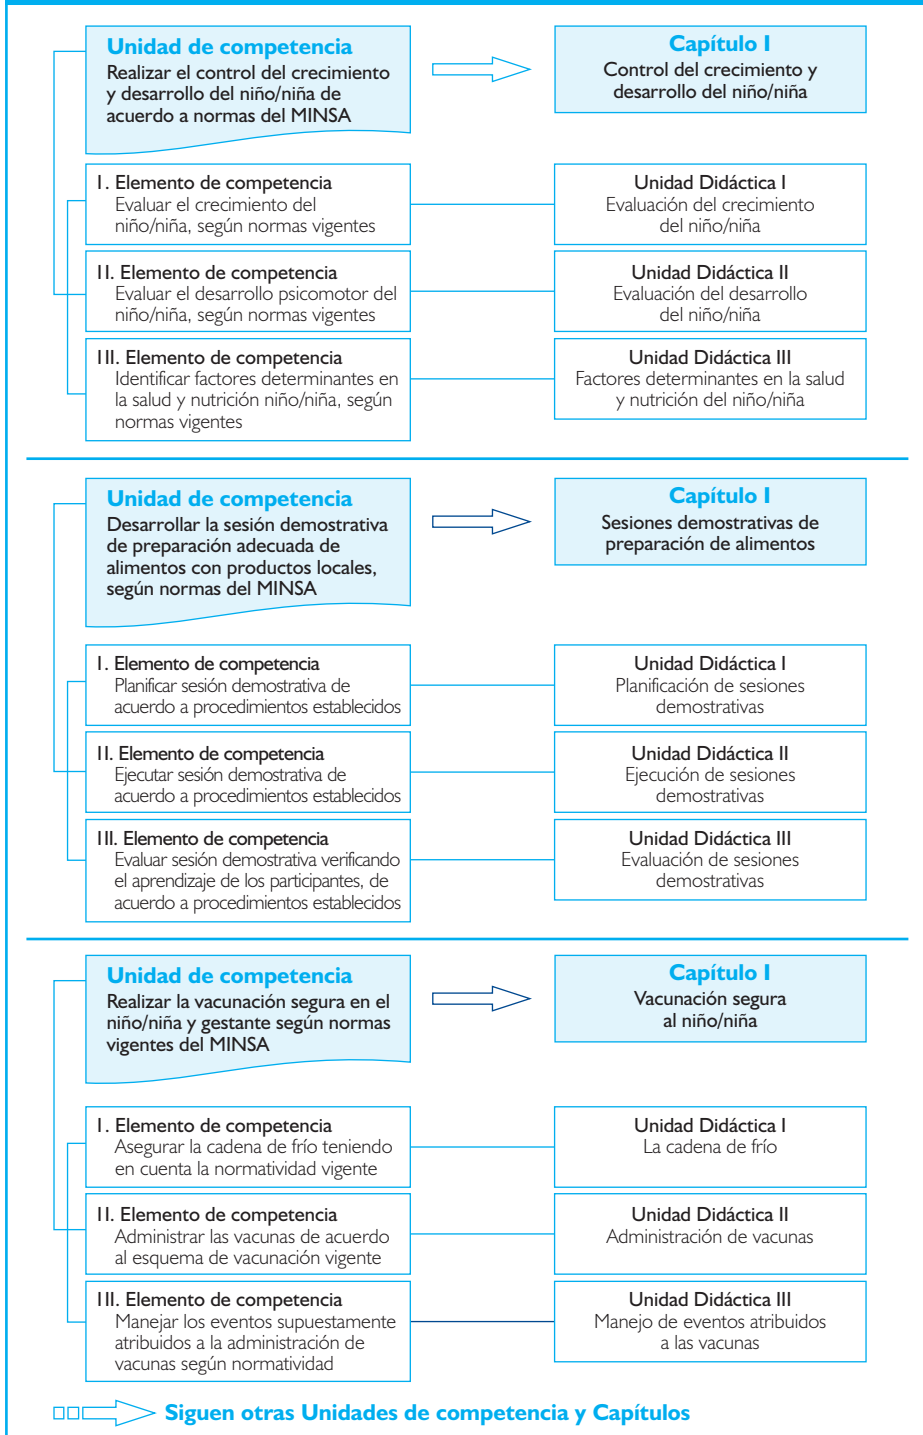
Unidad de competencia
Realizar el control del crecimiento y desarrollo del niño/niña de acuerdo a normas del MINSA

Capítulo I
Control del crecimiento y desarrollo del niño/niña

I. Elemento de competencia
Evaluar el crecimiento del niño/niña, según normas vigentes

Unidad Didáctica I
Evaluación del crecimiento del niño/niña

II. Elemento de competencia
Evaluar el desarrollo psicomotor del niño/niña, según normas vigentes

Unidad Didáctica II
Evaluación del desarrollo del niño/niña

III. Elemento de competencia
Identificar factores determinantes en la salud y nutrición niño/niña, según normas vigentes

Unidad Didáctica III
Factores determinantes en la salud y nutrición del niño/niña

Unidad de competencia
Desarrollar la sesión demostrativa de preparación adecuada de alimentos con productos locales, según normas del MINSA

Capítulo I
Sesiones demostrativas de preparación de alimentos

I. Elemento de competencia
Planificar sesión demostrativa de acuerdo a procedimientos establecidos

Unidad Didáctica I
Planificación de sesiones demostrativas

II. Elemento de competencia
Ejecutar sesión demostrativa de acuerdo a procedimientos establecidos

Unidad Didáctica II
Ejecución de sesiones demostrativas

III. Elemento de competencia
Evaluar sesión demostrativa verificando el aprendizaje de los participantes, de acuerdo a procedimientos establecidos

Unidad Didáctica III
Evaluación de sesiones demostrativas

Unidad de competencia
Realizar la vacunación segura en el niño/niña y gestante según normas vigentes del MINSA

Capítulo I
Vacunación segura al niño/niña

I. Elemento de competencia
Asegurar la cadena de frío teniendo en cuenta la normatividad vigente

Unidad Didáctica I
La cadena de frío

II. Elemento de competencia
Administrar las vacunas de acuerdo al esquema de vacunación vigente

Unidad Didáctica II
Administración de vacunas

III. Elemento de competencia
Manejar los eventos supuestamente atribuidos a la administración de vacunas según normatividad

Unidad Didáctica III
Manejo de eventos atribuidos a las vacunas

Siguen otras Unidades de competencia y Capítulos